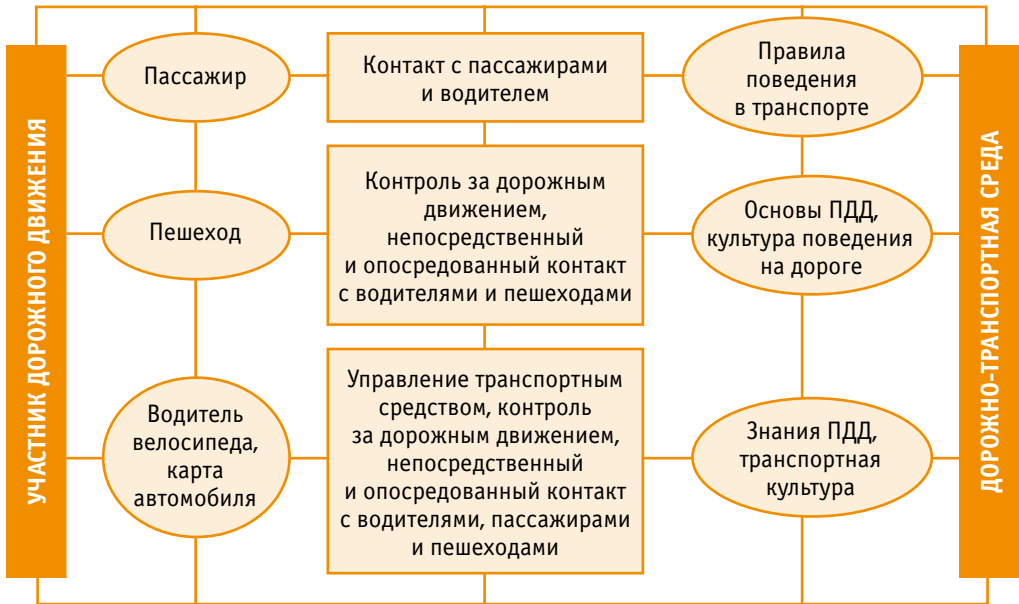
УЧАСТНИК ДОРОЖНОГО ДВИЖЕНИЯ

Пассажир

Контакт с пассажирами и водителем

Правила поведения в транспорте

Пешеход

Контроль за дорожным движением, непосредственный и опосредованный контакт с водителями и пешеходами

Основы ПДД, культура поведения на дороге

Водитель велосипеда, карта автомобиля

Управление транспортным средством, контроль за дорожным движением, непосредственный и опосредованный контакт с водителями, пассажирами и пешеходами

Знания ПДД, транспортная культура

ДОРОЖНО-ТРАНСПОРТНАЯ СРЕДА